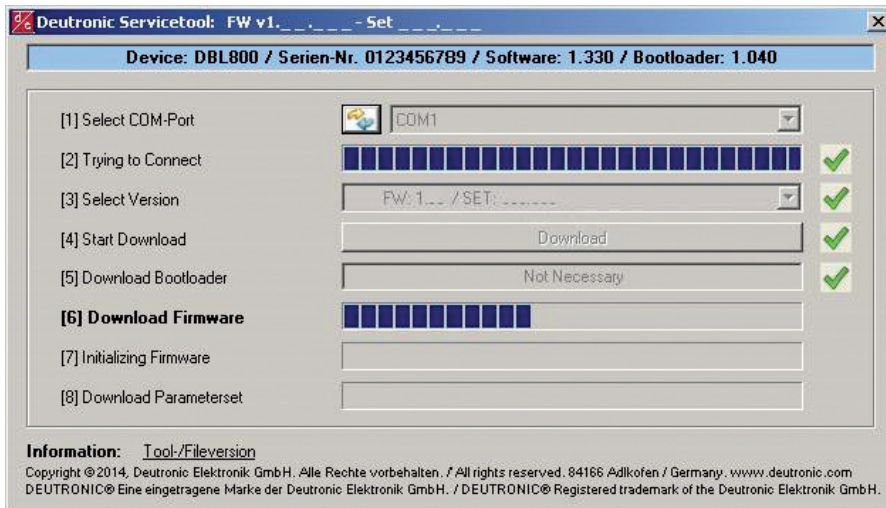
Deutronic Servicetool: FW v1._ _._ _ _ - Set _ _ _._ _ _

Device: DBL800 / Serien-Nr. 0123456789 / Software: 1.330 / Bootloader: 1.040

[1] Select COM-Port

COM1

[2] Trying to Connect

[3] Select Version

FW: 1._ _ / SET: _ _ _._ _ _

[4] Start Download

Download

[5] Download Bootloader

Not Necessary

[6] Download Firmware

[7] Initializing Firmware

[8] Download Parameterset

Information: Tool-/Fileversion

Copyright © 2014, Deutronic Elektronik GmbH. Alle Rechte vorbehalten. / All rights reserved. 84166 Adlkofen / Germany. www.deutronic.com
DEUTRONIC® Eine eingetragene Marke der Deutronic Elektronik GmbH. / DEUTRONIC® Registered trademark of the Deutronic Elektronik GmbH.